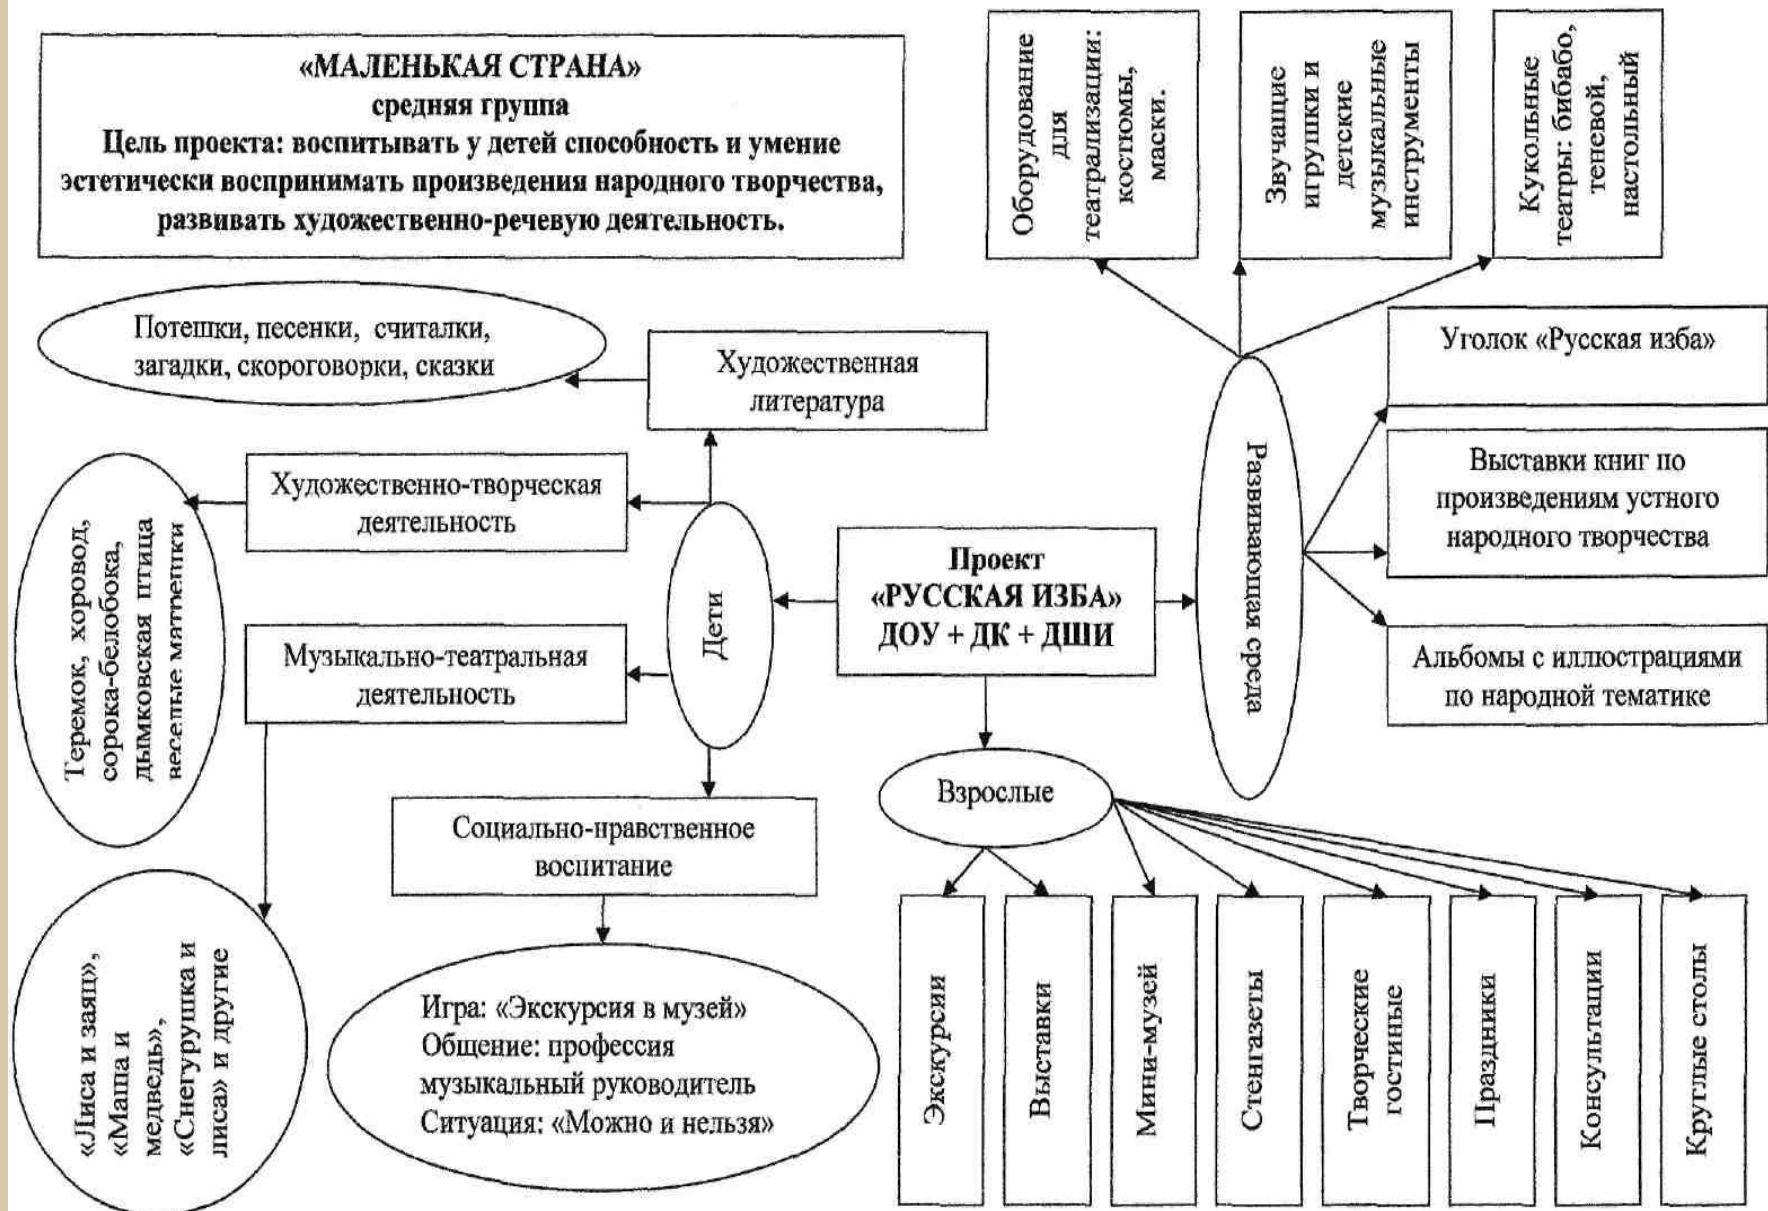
«МАЛЕНЬКАЯ СТРАНА»
средняя группа
Цель проекта: воспитывать у детей способность и умение эстетически воспринимать произведения народного творчества, развивать художественно-речевую деятельность.

Оборудование для театрализации: костюмы, маски.

Звучащие игрушки и детские музыкальные инструменты

Кукольные театры: бибабо, теневой, настольный

Потешки, песенки, считалки, загадки, скороговорки, сказки

Художественная литература

Художественно-творческая деятельность

Теремок, хоровод, сорока-белобока, дымковская птица веселые матрешки

Дети

Проект «РУССКАЯ ИЗБА» ДОУ + ДК + ДШИ

Развивающая среда

Уголок «Русская изба»

Выставки книг по произведениям устного народного творчества

Альбомы с иллюстрациями по народной тематике

Музыкально-театральная деятельность

Социально-нравственное воспитание

Взрослые

«Лиса и заяц», «Маша и медведь», «Снегурушка и лиса» и другие

Игра: «Экскурсия в музей»
Общение: профессия музыкальный руководитель
Ситуация: «Можно и нельзя»

Экскурсии

Выставки

Мини-музей

Стенгазеты

Творческие гостиные

Праздники

Консультации

Круглые столы